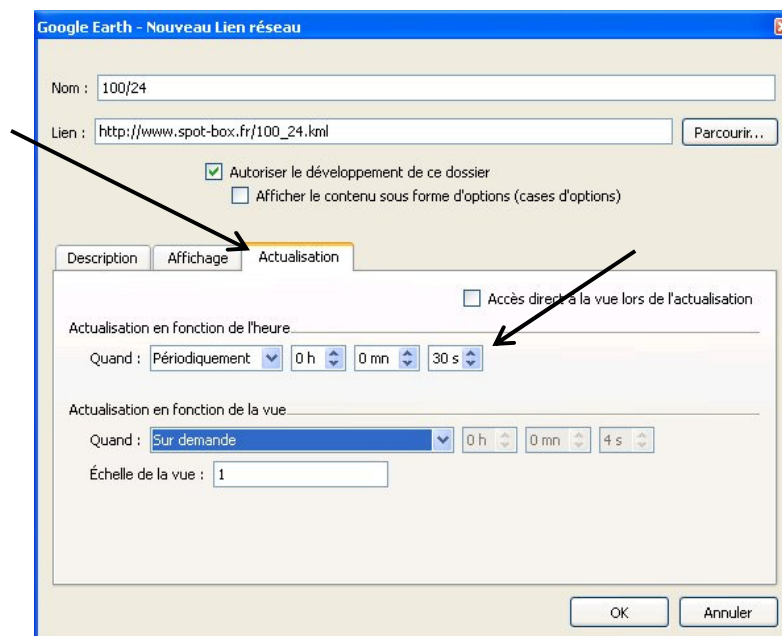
Google Earth - Nouveau Lien réseau

Nom : 100/24

Lien : http://www.spot-box.fr/100_24.kml

Parcourir...

Autoriser le développement de ce dossier

Afficher le contenu sous forme d'options (cases d'options)

Description

Affichage

Actualisation

Accès direct à la vue lors de l'actualisation

Actualisation en fonction de l'heure

Quand : Périodiquement 0 h 0 mn 30 s

Actualisation en fonction de la vue

Quand : Sur demande 0 h 0 mn 4 s

Échelle de la vue : 1

OK

Annuler